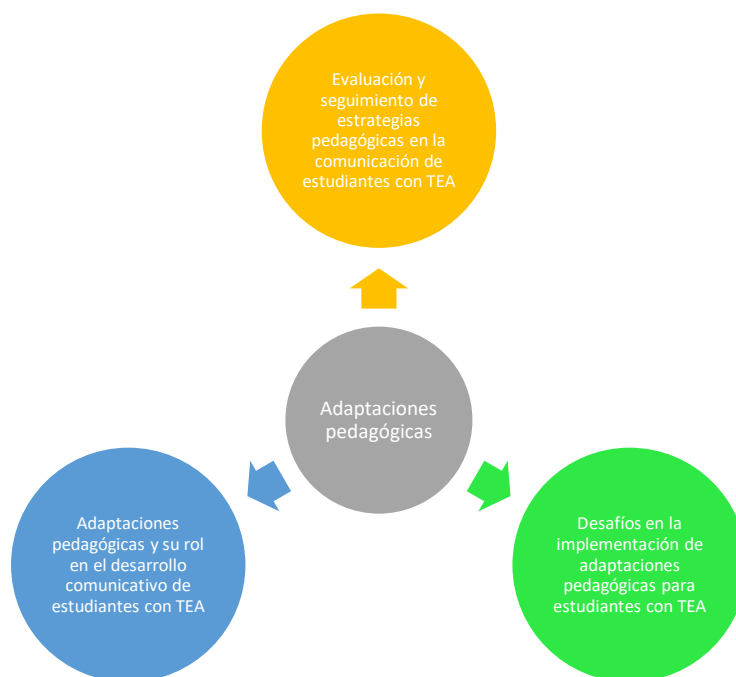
Evaluación y seguimiento de estrategias pedagógicas en la comunicación de estudiantes con TEA

Adaptaciones pedagógicas

Adaptaciones pedagógicas y su rol en el desarrollo comunicativo de estudiantes con TEA

Desafíos en la implementación de adaptaciones pedagógicas para estudiantes con TEA